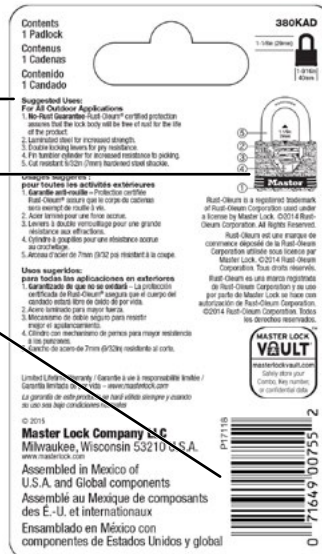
Contents
1 Padlock
Contenus
1 Cadenas
Contenido
1 Candado

380KAD

1-1/8in (29mm)
1-9/16in 40mm

Suggested Uses:
For All Outdoor Applications
1. No-Rust Guarantee-Rust-Oleum® certified protection assures that the lock body will be free of rust for the life of the product.
2. Laminated steel for increased strength.
3. Double locking levers for pry resistance.
4. Pin tumbler cylinder for increased resistance to picking.
5. Cut resistant 9/32in (7mm) hardened steel shackle.

Usages suggérés :
pour toutes les activités extérieures
1. Garantie anti-rouille – Protection certifiée Rust-Oleum® assure que le corps du cadenas sera exempt de rouille à vie.
2. Acier laminé pour une force accrue.
3. Leviers à double verrouillage pour une grande résistance aux effractions.
4. Cylindre à goupilles pour une résistance accrue au crochetage.
5. Anneau d'acier de 7mm (9/32 po) résistant à la coupe.

Usos sugeridos:
para todas las aplicaciones en exteriores
1. Garantizado de que no se oxidará – La protección certificada de Rust-Oleum® asegura que el cuerpo del candado estará libre de óxido de por vida.
2. Acero laminado para mayor fuerza.
3. Mecanismo de doble seguro para resistir mejor el apalancamiento.
4. Cilindro con mecanismo de pernos para mayor resistencia a las ganzúas.
5. Gancho de acero de 7mm (9/32in) resistente al corte.

5
4
3
2
1

Master

Rust-Oleum is a registered trademark of Rust-Oleum Corporation and used under a license by Master Lock. ©2014 Rust-Oleum Corporation. All Rights Reserved.
Rust-Oleum est une marque de commerce déposée de la Rust-Oleum Corporation utilisée sous licence par Master Lock. ©2014 Rust-Oleum Corporation. Tous droits réservés.
Rust-Oleum es una marca registrada de Rust-Oleum Corporation y se usa por parte de Master Lock se hace con autorización de Rust-Oleum Corporation. ©2014 Rust-Oleum Corporation. Todos los derechos reservados.

MASTER LOCK
VAULT
masterlockvault.com
Safely store your Combo, Key numbers or confidential data

Limited Lifetime Warranty / Garantie à vie à responsabilité limitée / Garantía limitada de por vida – www.masterlock.com
La garantía de este producto se hará válida siempre y cuando su uso sea bajo condiciones normales.

© 2015
Master Lock Company LLC
Milwaukee, Wisconsin 53210 U.S.A.
www.masterlock.com
Assembled in Mexico of U.S.A. and Global components
Assemblé au Mexique de composants des É.-U. et internationaux
Ensamblado en México con componentes de Estados Unidos y global

P17116

0 71649 00755 2